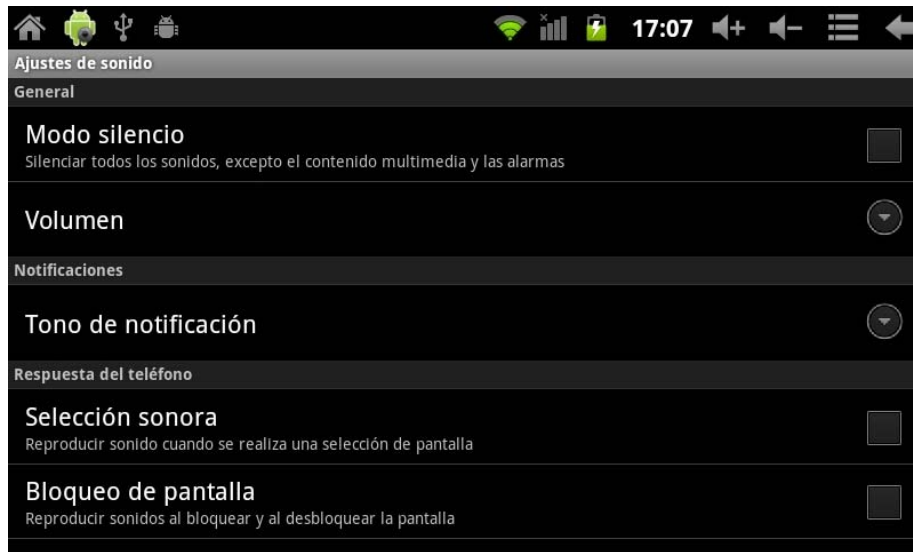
17:07

Ajustes de sonido

General

Modo silencio
Silenciar todos los sonidos, excepto el contenido multimedia y las alarmas

Volumen

Notificaciones

Tono de notificación

Respuesta del teléfono

Selección sonora
Reproducir sonido cuando se realiza una selección de pantalla

Bloqueo de pantalla
Reproducir sonidos al bloquear y al desbloquear la pantalla